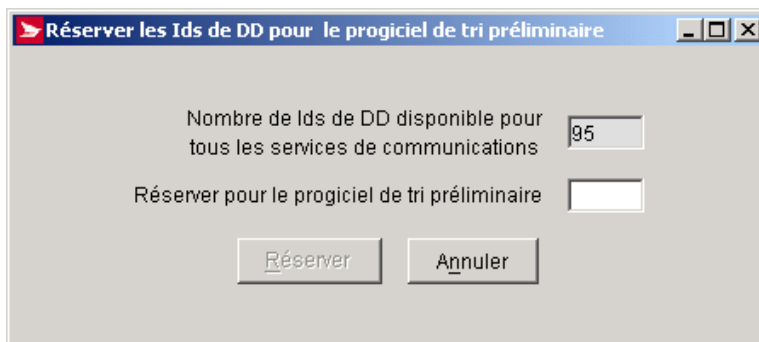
Réserver les Ids de DD pour le progiciel de tri préliminaire

Nombre de Ids de DD disponible pour tous les services de communications

95

Réserver pour le progiciel de tri préliminaire

Réserver

Annuler